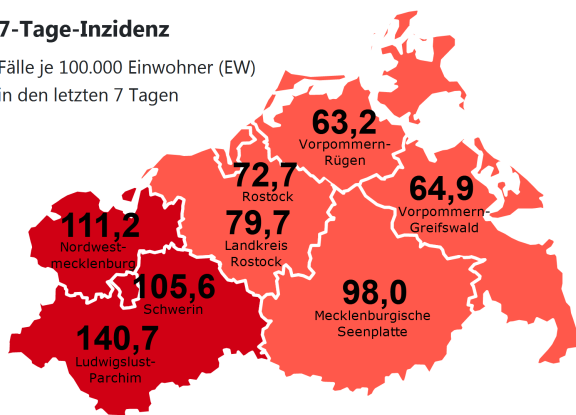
7-Tage-Inzidenz

Fälle je 100.000 Einwohner (EW) in den letzten 7 Tagen

63,2
Vorpommern-Rügen

72,7
Rostock

64,9
Vorpommern-Greifswald

111,2
Nordwestmecklenburg

79,7
Landkreis Rostock

105,6
Schwerin

98,0
Mecklenburgische Seenplatte

140,7
Ludwigslust-Parchim